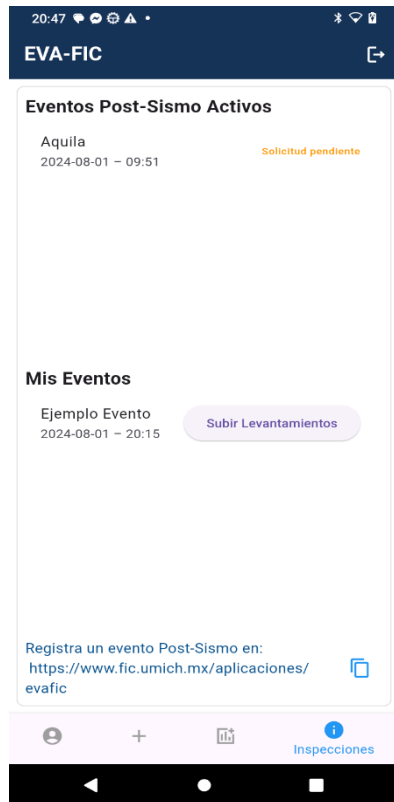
20:47

EVA-FIC

Eventos Post-Sismo Activos

Aquila
2024-08-01 – 09:51

Solicitud pendiente

Mis Eventos

Ejemplo Evento
2024-08-01 – 20:15

Subir Levantamientos

Registra un evento Post-Sismo en:
https://www.fic.umich.mx/aplicaciones/evafic

Inspecciones